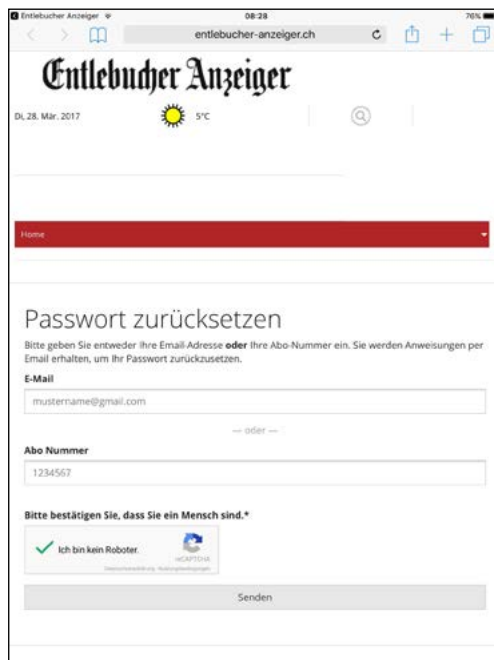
Entlebucher Anzeiger
08:28
76%
entlebucher-anzeiger.ch

Entlebucher Anzeiger

Di, 28. Mär. 2017
5°C

Home

Passwort zurücksetzen

Bitte geben Sie entweder Ihre Email-Adresse **oder** Ihre Abo-Nummer ein. Sie werden Anweisungen per Email erhalten, um Ihr Passwort zurückzusetzen.

E-Mail
mustername@gmail.com

— oder —

Abo Nummer
1234567

Bitte bestätigen Sie, dass Sie ein Mensch sind.*

Ich bin kein Roboter.
reCAPTCHA
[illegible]

Senden